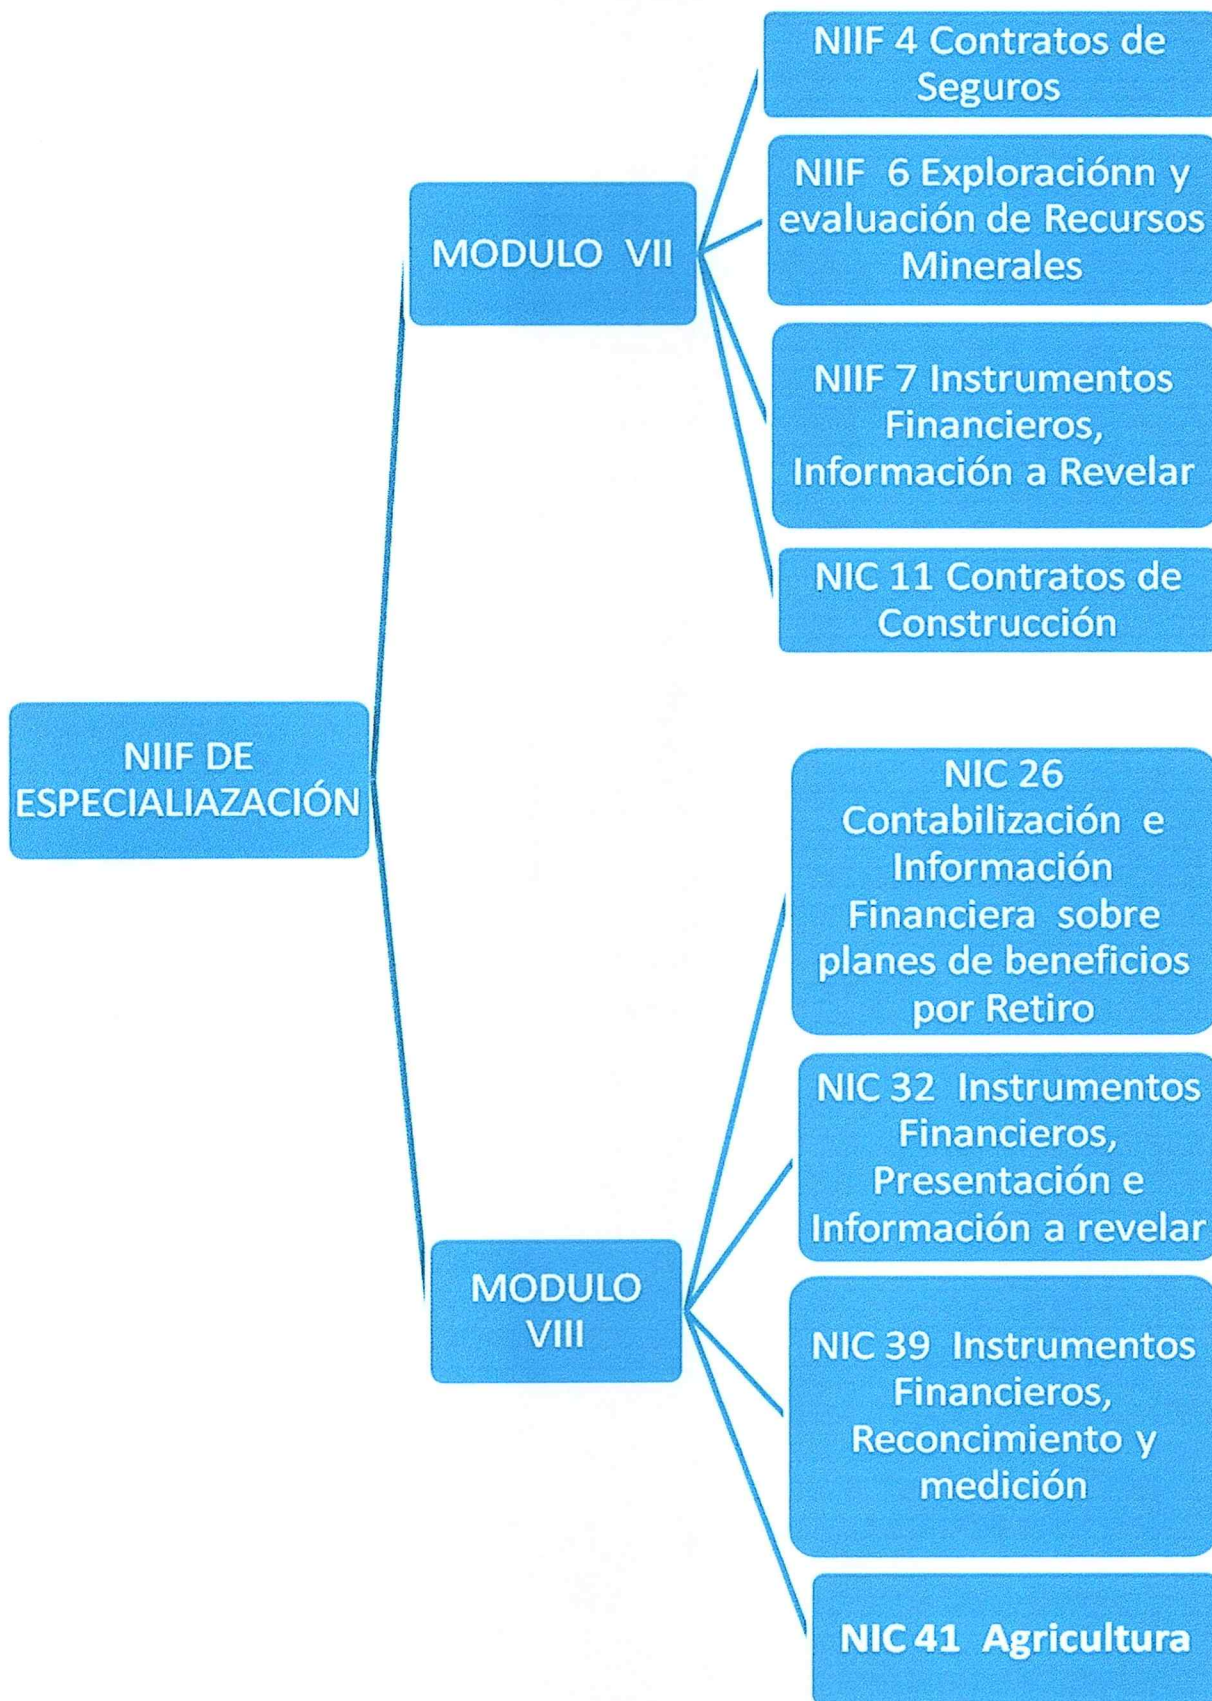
NIIF DE ESPECIALIAZACIÓN

MODULO VII

NIIF 4 Contratos de Seguros

NIIF 6 Exploraciónn y evaluación de Recursos Minerales

NIIF 7 Instrumentos Financieros, Información a Revelar

NIC 11 Contratos de Construcción

MODULO VIII

NIC 26 Contabilización e Información Financiera sobre planes de beneficios por Retiro

NIC 32 Instrumentos Financieros, Presentación e Información a revelar

NIC 39 Instrumentos Financieros, Reconcimiento y medición

NIC 41 Agricultura